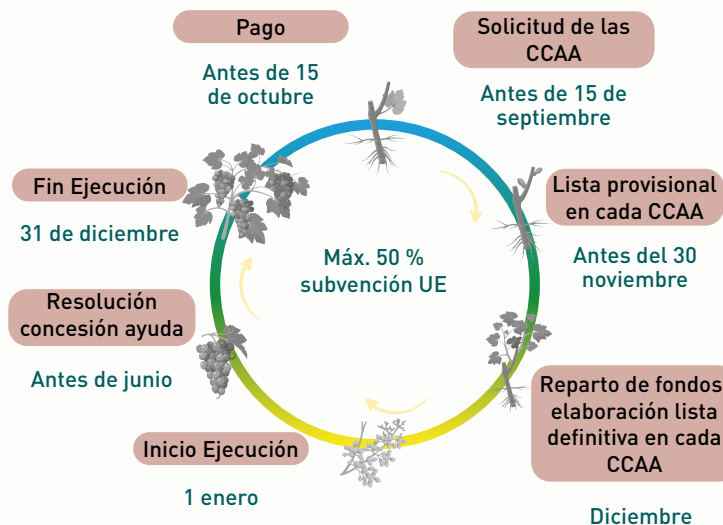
Pago

Antes de 15 de octubre

Solicitud de las CCAA

Antes de 15 de septiembre

Lista provisional en cada CCAA

Antes del 30 noviembre

Reparto de fondos elaboración lista definitiva en cada CCAA

Diciembre

Inicio Ejecución

1 enero

Resolución concesión ayuda

Antes de junio

Fin Ejecución

31 de diciembre

Máx. 50 % subvención UE